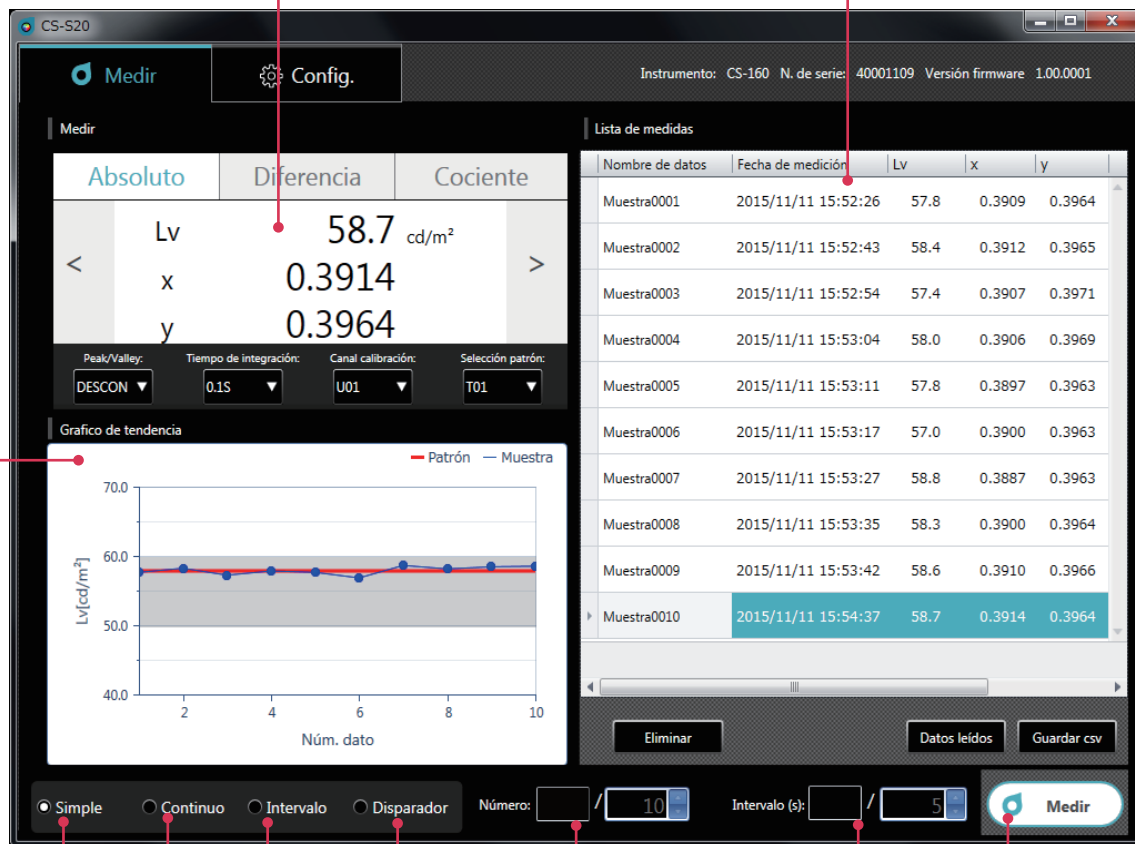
CS-S20

Medir
Config.

Instrumento: CS-160 N. de serie: 40001109 Versión firmware 1.00.0001

Medir

Absoluto
Diferencia
Cociente

Lv 58.7 cd/m²
x 0.3914
y 0.3964

Peak/Valley: DESCON
Tiempo de integración: 0.1S
Canal calibración: U01
Selección patrón: T01

Grafico de tendencia

Patrón
Muestra

70.0
60.0
50.0
40.0
Lv[cd/m²]
2 4 6 8 10
Núm. dato

Lista de medidas

| Nombre de datos | Fecha de medición | Lv | x | y |
|---|---|---|---|---|
| Muestra0001 | 2015/11/11 15:52:26 | 57.8 | 0.3909 | 0.3964 |
| Muestra0002 | 2015/11/11 15:52:43 | 58.4 | 0.3912 | 0.3965 |
| Muestra0003 | 2015/11/11 15:52:54 | 57.4 | 0.3907 | 0.3971 |
| Muestra0004 | 2015/11/11 15:53:04 | 58.0 | 0.3906 | 0.3969 |
| Muestra0005 | 2015/11/11 15:53:11 | 57.8 | 0.3897 | 0.3963 |
| Muestra0006 | 2015/11/11 15:53:17 | 57.0 | 0.3900 | 0.3963 |
| Muestra0007 | 2015/11/11 15:53:27 | 58.8 | 0.3887 | 0.3963 |
| Muestra0008 | 2015/11/11 15:53:35 | 58.3 | 0.3900 | 0.3964 |
| Muestra0009 | 2015/11/11 15:53:42 | 58.6 | 0.3910 | 0.3966 |
| Muestra0010 | 2015/11/11 15:54:37 | 58.7 | 0.3914 | 0.3964 |

Eliminar
Datos leídos
Guardar csv

Simple
Continuo
Intervalo
Disparador

Número: / 10
Intervalo (s): / 5

Medir